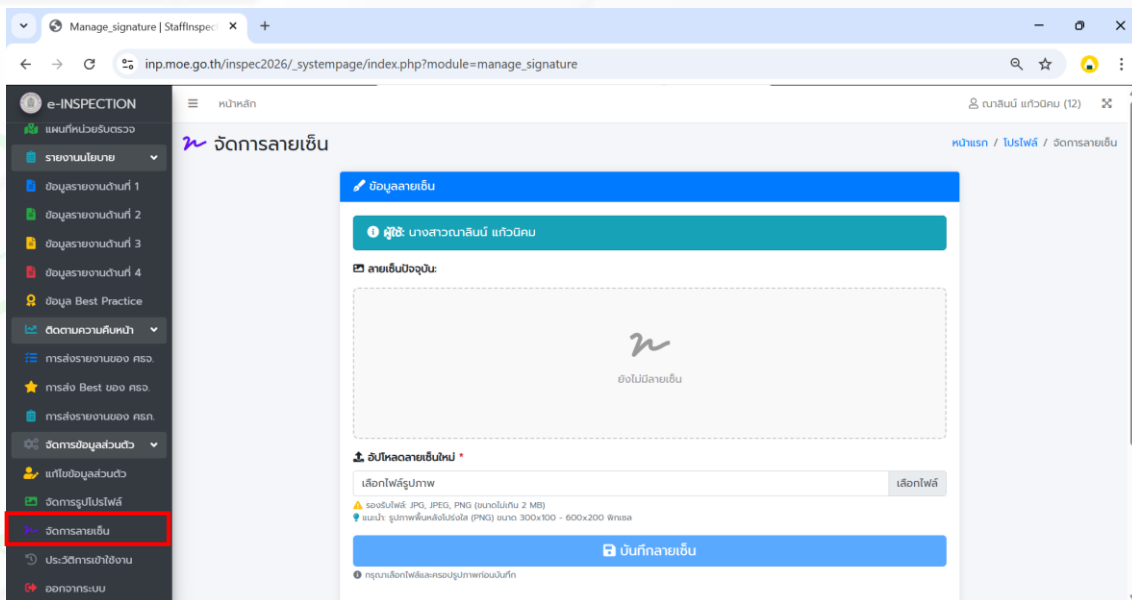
Manage_signature | StaffInspec ×  +

inp.moe.go.th/inspec2026/_systempage/index.php?module=manage_signature

e-INSPECTION
แผนที่หน่วยรับตรวจ
รายงานนโยบาย
ข้อมูลรายงานด้านที่ 1
ข้อมูลรายงานด้านที่ 2
ข้อมูลรายงานด้านที่ 3
ข้อมูลรายงานด้านที่ 4
ข้อมูล Best Practice
ติดตามความคืบหน้า
การส่งรายงานของ ศธจ.
การส่ง Best ของ ศธจ.
การส่งรายงานของ ศธภ.
จัดการข้อมูลส่วนตัว
แก้ไขข้อมูลส่วนตัว
จัดการรูปโปรไฟล์
จัดการลายเซ็น
ประวัติการเข้าใช้งาน
ออกจากระบบ

หน้าหลัก
ณาลินน์ แก้วนิคม (12)

จัดการลายเซ็น
หน้าแรก / โปรไฟล์ / จัดการลายเซ็น

ข้อมูลลายเซ็น
ผู้ใช้: นางสาวณาลินน์ แก้วนิคม
ลายเซ็นปัจจุบัน:
ยังไม่มีลายเซ็น
อัปโหลดลายเซ็นใหม่ *
เลือกไฟล์รูปภาพ
เลือกไฟล์
รองรับไฟล์: JPG, JPEG, PNG (ขนาดไม่เกิน 2 MB)
แนะนำ: รูปภาพพื้นหลังโปร่งใส (PNG) ขนาด 300x100 - 600x200 พิกเซล
บันทึกลายเซ็น
กรุณาเลือกไฟล์และครอปรูปภาพก่อนบันทึก